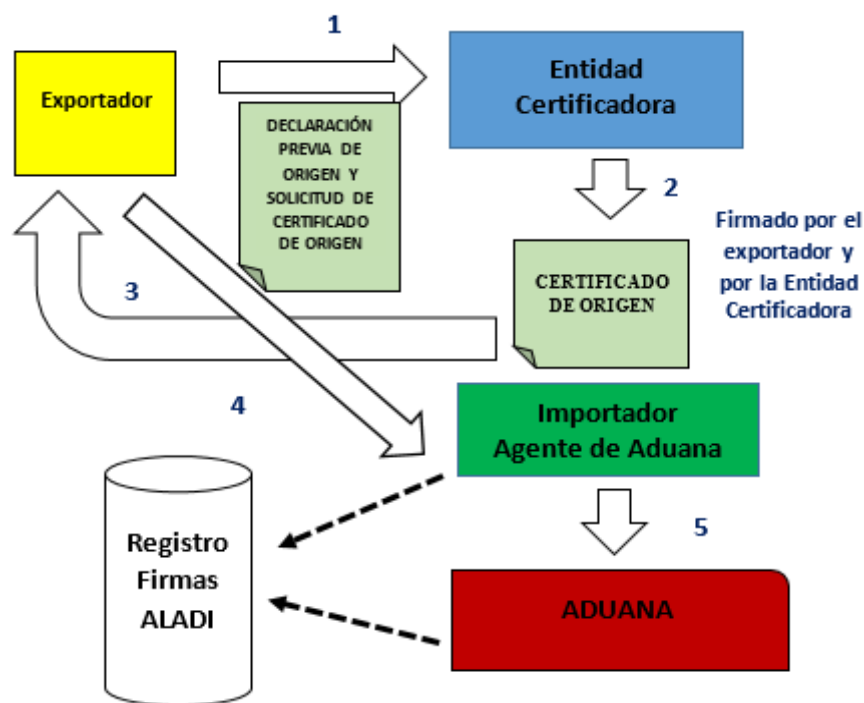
1

Exportador

Entidad Certificadora

DECLARACIÓN PREVIA DE ORIGEN Y SOLICITUD DE CERTIFICADO DE ORIGEN

2

Firmado por el exportador y por la Entidad Certificadora

3

CERTIFICADO DE ORIGEN

4

Importador Agente de Aduana

5

Registro Firmas ALADI

ADUANA